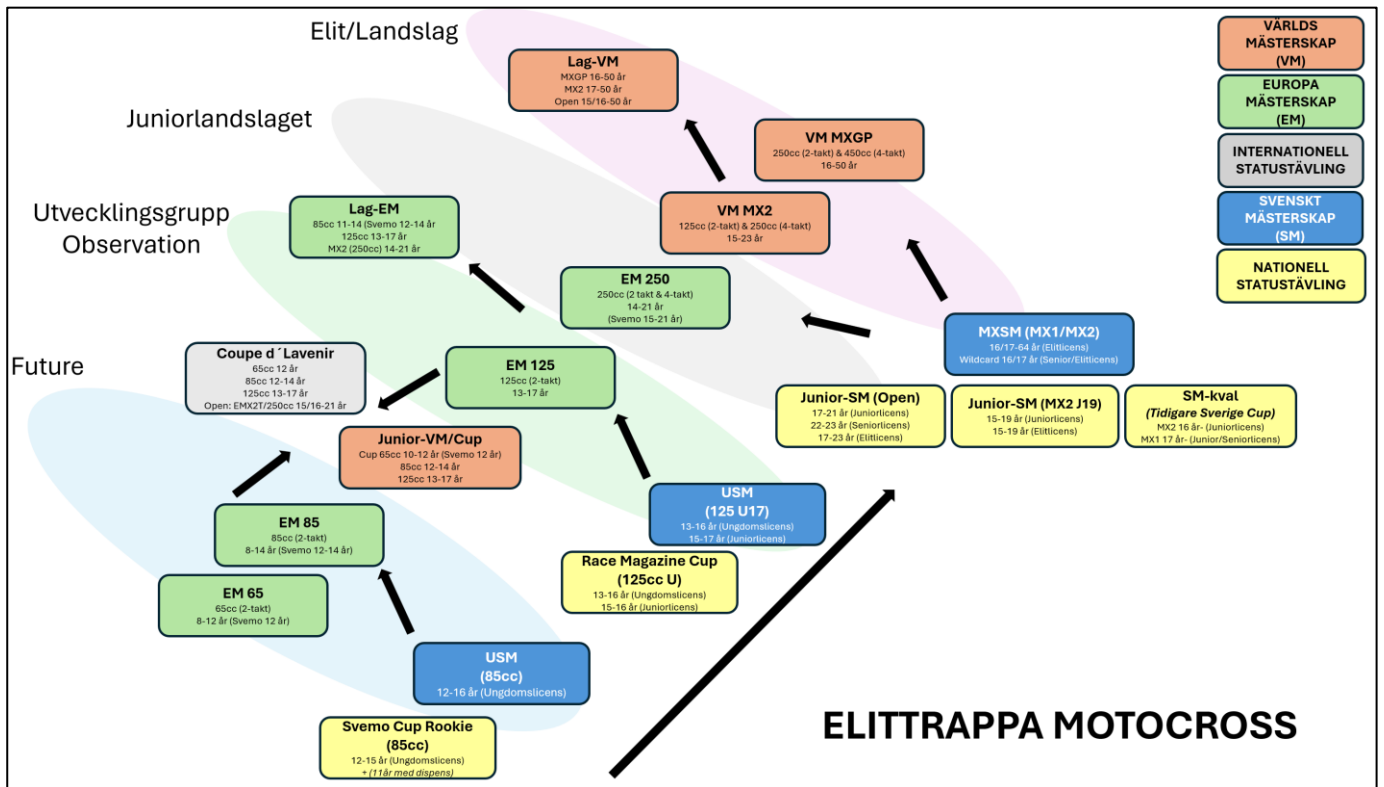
Elit/Landslag

Juniorlandslaget

Utvecklingsgrupp
Observation

Future

VÄRLDS MÄSTERSKAP (VM)

EUROPA MÄSTERSKAP (EM)

INTERNATIONELL STATUSTÄVLING

SVENSKT MÄSTERSKAP (SM)

NATIONELL STATUSTÄVLING

Lag-VM
MXGP 16-50 år
MX2 17-50 år
Open 15/16-50 år

VM MXGP
250cc (2-takt) & 450cc (4-takt)
16-50 år

VM MX2
125cc (2-takt) & 250cc (4-takt)
15-23 år

Lag-EM
85cc 11-14 (Svemo 12-14 år
125cc 13-17 år
MX2 (250cc) 14-21 år

EM 250
250cc (2 takt & 4-takt)
14-21 år
(Svemo 15-21 år)

MXSM (MX1/MX2)
16/17-64 år (Elitlicens)
Wildcard 16/17 år (Senior/Elitlicens)

Coupe d´Lavenir
65cc 12 år
85cc 12-14 år
125cc 13-17 år
Open: EMX2T/250cc 15/16-21 år

EM 125
125cc (2-takt)
13-17 år

Junior-SM (Open)
17-21 år (Juniorlicens)
22-23 år (Seniorlicens)
17-23 år (Elitlicens)

Junior-SM (MX2 J19)
15-19 år (Juniorlicens)
15-19 år (Elitlicens)

SM-kval
(Tidigare Sverige Cup)
MX2 16 år- (Juniorlicens)
MX1 17 år- (Junior/Seniorlicens)

Junior-VM/Cup
Cup 65cc 10-12 år (Svemo 12 år)
85cc 12-14 år
125cc 13-17 år

USM
(125 U17)
13-16 år (Ungdomslicens)
15-17 år (Juniorlicens)

EM 85
85cc (2-takt)
8-14 år (Svemo 12-14 år)

Race Magazine Cup
(125cc U)
13-16 år (Ungdomslicens)
15-16 år (Juniorlicens)

EM 65
65cc (2-takt)
8-12 år (Svemo 12 år)

USM
(85cc)
12-16 år (Ungdomslicens)

Svemo Cup Rookie
(85cc)
12-15 år (Ungdomslicens)
+ (11år med dispens)

ELITTRAPPA MOTOCROSS